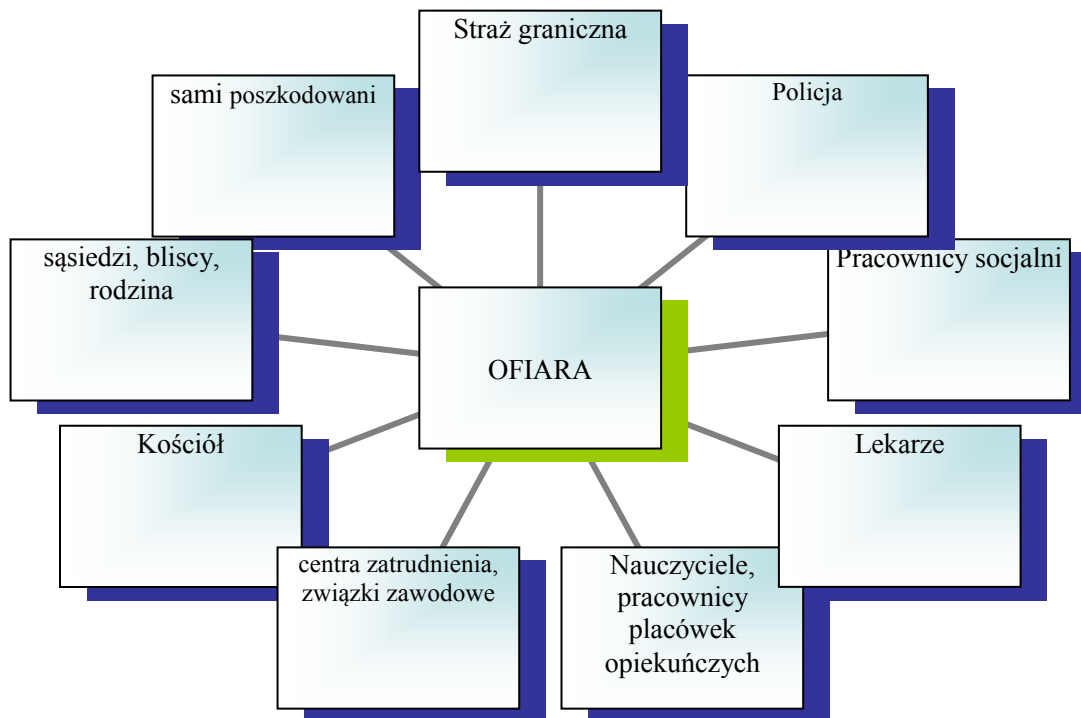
Straż graniczna

sami poszkodowani

Policja

sąsiedzi, bliscy, rodzina

Pracownicy socjalni

OFIARA

Kościół

Lekarze

centra zatrudnienia, związki zawodowe

Nauczyciele, pracownicy placówek opiekuńczych